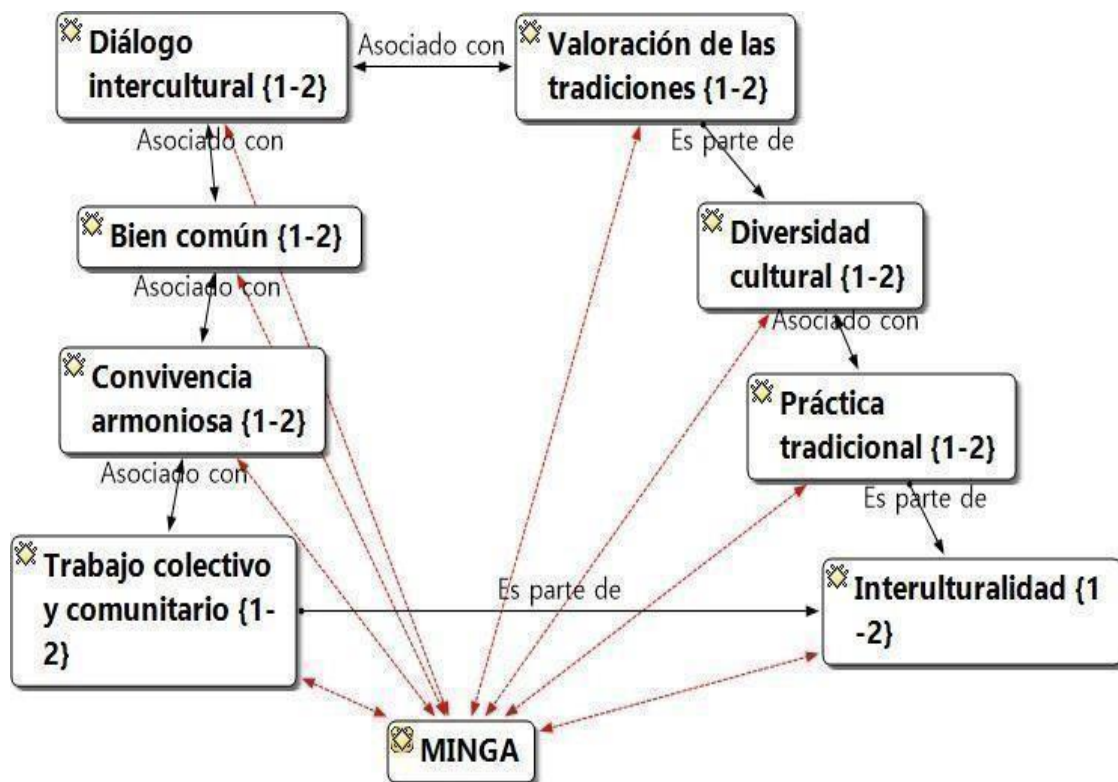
Diálogo intercultural {1-2}

Asociado con

Valoración de las tradiciones {1-2}

Asociado con

Es parte de

Bien común {1-2}

Diversidad cultural {1-2}

Asociado con

Asociado con

Convivencia armoniosa {1-2}

Práctica tradicional {1-2}

Asociado con

Es parte de

Trabajo colectivo y comunitario {1-2}

Es parte de

Interulturalidad {1-2}

MINGA